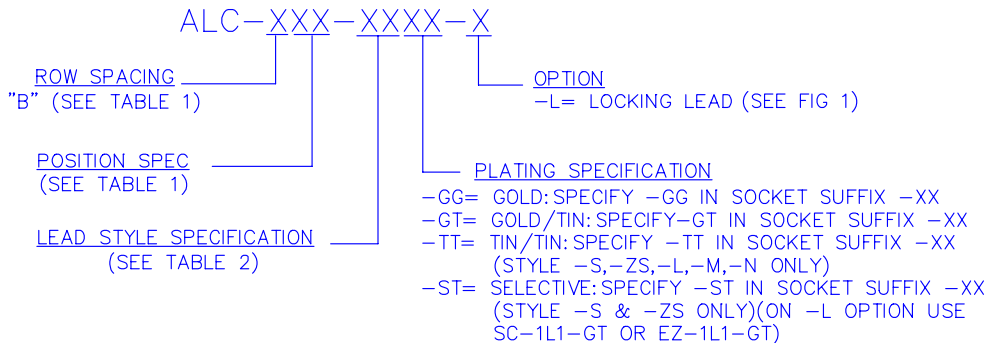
ALC–XXX–XXXX–X

ROW SPACING
"B" (SEE TABLE 1)

OPTION
–L= LOCKING LEAD (SEE FIG 1)

POSITION SPEC
(SEE TABLE 1)

PLATING SPECIFICATION
–GG= GOLD: SPECIFY –GG IN SOCKET SUFFIX –XX
–GT= GOLD/TIN: SPECIFY–GT IN SOCKET SUFFIX –XX
–TT= TIN/TIN: SPECIFY –TT IN SOCKET SUFFIX –XX
(STYLE –S,–ZS,–L,–M,–N ONLY)
–ST= SELECTIVE: SPECIFY –ST IN SOCKET SUFFIX –XX
(STYLE –S & –ZS ONLY)(ON –L OPTION USE SC–1L1–GT OR EZ–1L1–GT)

LEAD STYLE SPECIFICATION
(SEE TABLE 2)